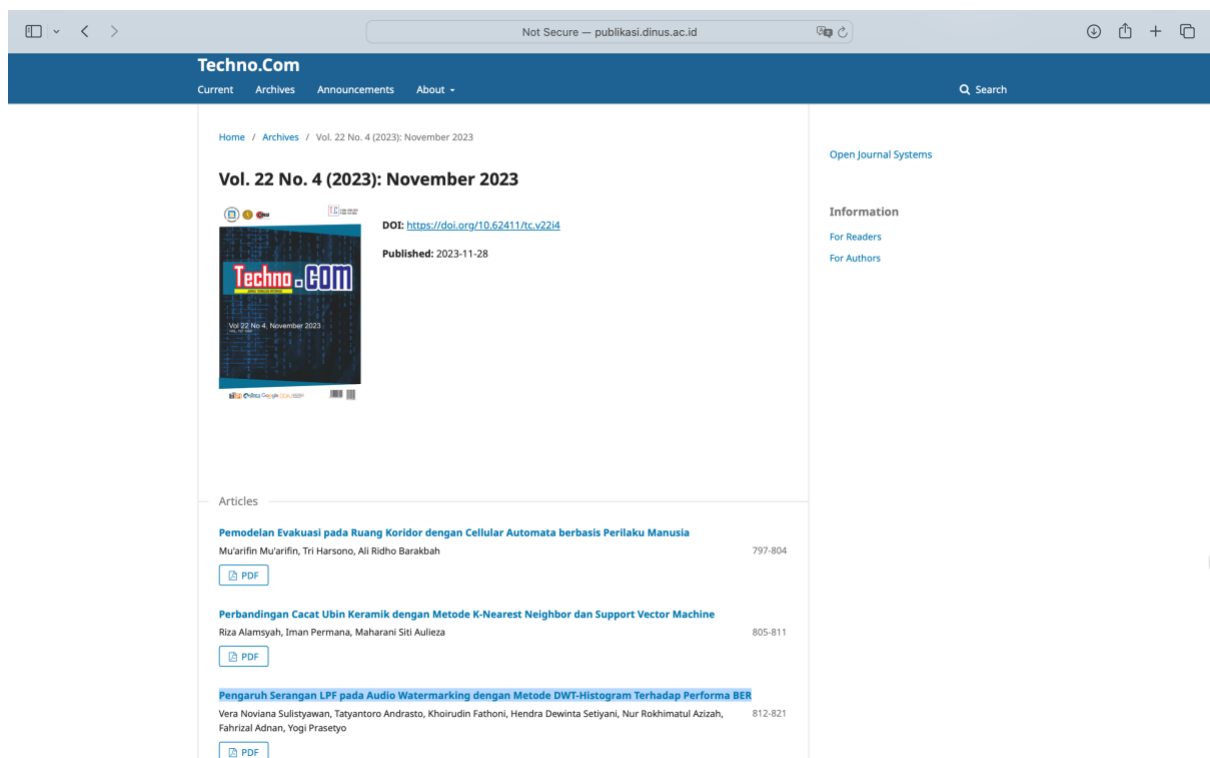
Not Secure — publikasi.dinus.ac.id

Techno.Com

Current Archives Announcements About

Search

Home / Archives / Vol. 22 No. 4 (2023): November 2023

Vol. 22 No. 4 (2023): November 2023

Techno.COM

Vol 22 No 4, November 2023

DOI: https://doi.org/10.62411/tc.v22i4

Published: 2023-11-28

Articles

Pemodelan Evakuasi pada Ruang Koridor dengan Cellular Automata berbasis Perilaku Manusia

Mu'arifin Mu'arifin, Tri Harsono, Ali Ridho Barakbah 797-804

PDF

Perbandingan Cacat Ubin Keramik dengan Metode K-Nearest Neighbor dan Support Vector Machine

Riza Alamsyah, Iman Permana, Maharani Siti Aulieza 805-811

PDF

Pengaruh Serangan LPF pada Audio Watermarking dengan Metode DWT-Histogram Terhadap Performa BER

Vera Noviana Sulistyawan, Tatyantoro Andrasto, Khoirudin Fathoni, Hendra Dewinta Setiyani, Nur Rokhimatul Azizah, Fahrizal Adnan, Yogi Prasetyo 812-821

PDF

Open Journal Systems

Information

For Readers

For Authors